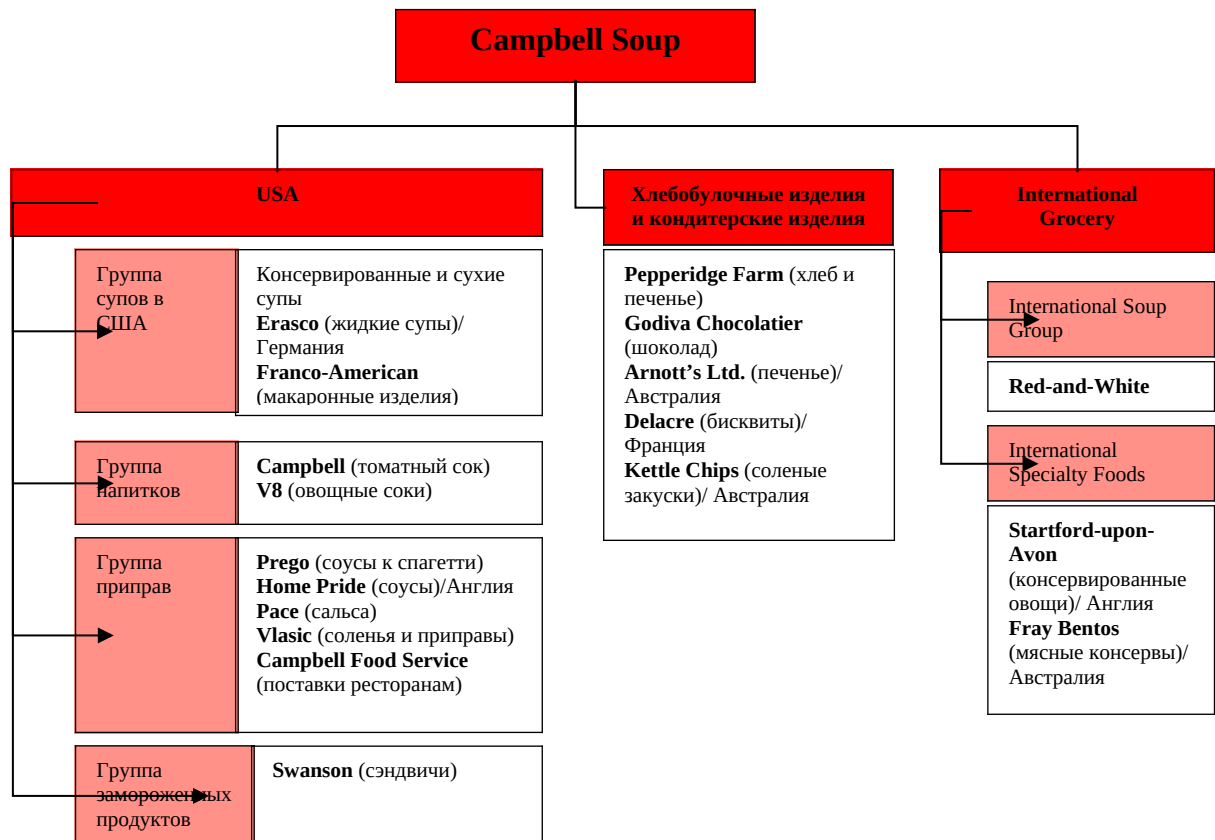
Campbell Soup

USA

Группа супов в США

Консервированные и сухие супы
**Erasco** (жидкие супы)/ Германия
**Franco-American** (макаронные изделия)

Группа напитков

**Campbell** (томатный сок)
**V8** (овощные соки)

Группа приправ

**Prego** (соусы к спагетти)
**Home Pride** (соусы)/Англия
**Pace** (сальса)
**Vlasic** (соленья и приправы)
**Campbell Food Service** (поставки ресторанам)

Группа замороженных продуктов

**Swanson** (сэндвичи)

Хлебобулочные изделия и кондитерские изделия

**Pepperidge Farm** (хлеб и печенье)
**Godiva Chocolatier** (шоколад)
**Arnott's Ltd.** (печенье)/ Австралия
**Delacre** (бисквиты)/ Франция
**Kettle Chips** (соленые закуски)/ Австралия

International Grocery

International Soup Group

**Red-and-White**

International Specialty Foods

**Startford-upon-Avon** (консервированные овощи)/ Англия
**Fray Bentos** (мясные консервы)/ Австралия